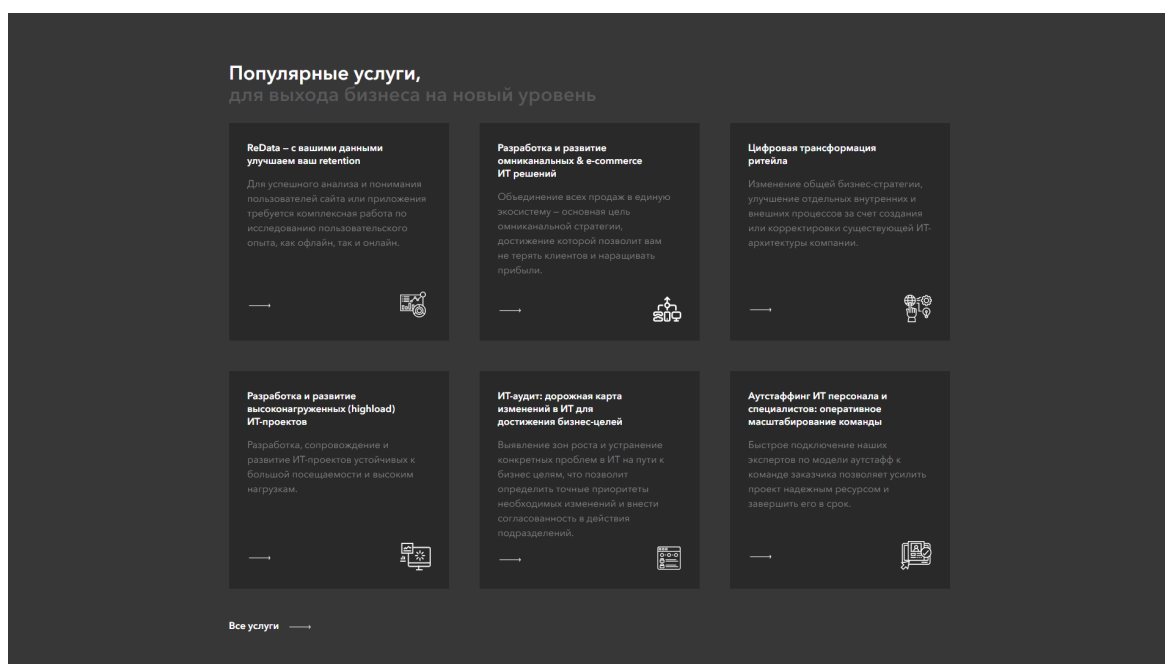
Популярные услуги,
для выхода бизнеса на новый уровень

ReData – с вашими данными улучшаем ваш retention

Для успешного анализа и понимания пользователей сайта или приложения требуется комплексная работа по исследованию пользовательского опыта, как офлайн, так и онлайн.

⟶

Разработка и развитие омниканальных & e-commerce ИТ решений

Объединение всех продаж в единую экосистему – основная цель омниканальной стратегии, достижение которой позволит вам не терять клиентов и наращивать прибыли.

⟶

Цифровая трансформация ритейла

Изменение общей бизнес-стратегии, улучшение отдельных внутренних и внешних процессов за счет создания или корректировки существующей ИТ-архитектуры компании.

⟶

Разработка и развитие высоконагруженных (highload) ИТ-проектов

Разработка, сопровождение и развитие ИТ-проектов устойчивых к большой посещаемости и высоким нагрузкам.

⟶

ИТ-аудит: дорожная карта изменений в ИТ для достижения бизнес-целей

Выявление зон роста и устранение конкретных проблем в ИТ на пути к бизнес целям, что позволит определить точные приоритеты необходимых изменений и внести согласованность в действия подразделений.

⟶

Аутстаффинг ИТ персонала и специалистов: оперативное масштабирование команды

Быстрое подключение наших экспертов по модели аутстафф к команде заказчика позволяет усилить проект надежным ресурсом и завершить его в срок.

⟶

Все услуги ⟶